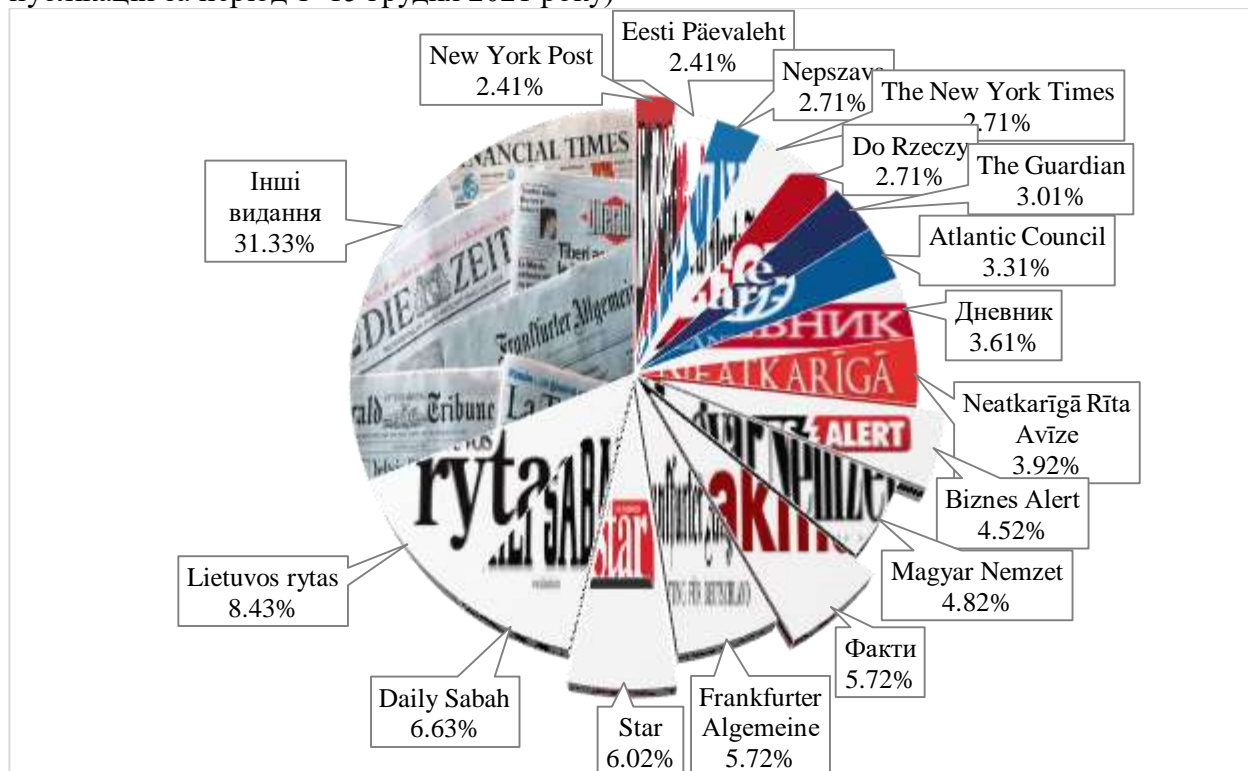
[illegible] за період 1–15 грудня 2021 року)

New York Post 2.41%

Eesti Päevaleht 2.41%

Nepszava 2.71%

The New York Times 2.71%

Do Rzeczy 2.71%

The Guardian 3.01%

Atlantic Council 3.31%

Дневник 3.61%

Neatkarīgā Rīta Avīze 3.92%

Biznes Alert 4.52%

Magyar Nemzet 4.82%

Факти 5.72%

Frankfurter Algemeine 5.72%

Star 6.02%

Daily Sabah 6.63%

Lietuvos rytas 8.43%

Інші видання 31.33%

FINANCIAL TIMES

DIE ZEIT

Frankfurter Allgemeine

Herald Tribune

rytas

SABAH

Star

ALERT

NEATKARĪGĀ

ДНЕВНИК